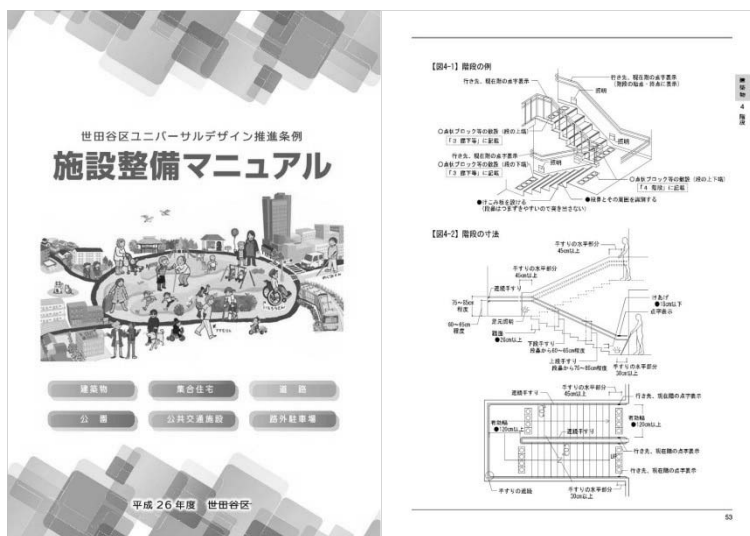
世田谷区ユニバーサルデザイン推進条例

施設整備マニュアル

建築物

集合住宅

道路

公園

公共交通施設

路外駐車場

平成26年度 世田谷区

【図4-1】階段の例

行き先、現在階の点字表示

行き先、階段階の点字表示（階段の始点・終点に表示）

照明

○点状ブロック等の敷設（段の上端）「3 建下等」に記載

行き先、現在階の点字表示

○点状ブロック等の敷設（段の下端）「3 建下等」に記載

照明

○点状ブロック等の敷設（段の上下端）「4 階段」に記載

●けこみ板を設ける（段鼻はつまずきやすいので突き出さない）

●段鼻とその周囲を識別する

【図4-2】階段の寸法

手すりの水平部分 45cm以上

手すりの水平部分 45cm以上

連続手すり

75～85cm程度

60～65cm程度

足元照明

踏面 ●26cm以上

下段手すり 段鼻から60～65cm程度

上段手すり 段鼻から75～85cm程度

けあげ ●18cm以下

点字表示

手すりの水平部分 30cm以上

連続手すり

手すりの水平部分 45cm以上

行き先、現在階の点字表示

有効幅 ●120cm以上

有効幅 ●120cm以上

連続手すり

行き先、現在階の点字表示

行き先、現在階の点字表示

手すりの端部

手すりの水平部分 30cm以上

建築物 4 階段

53